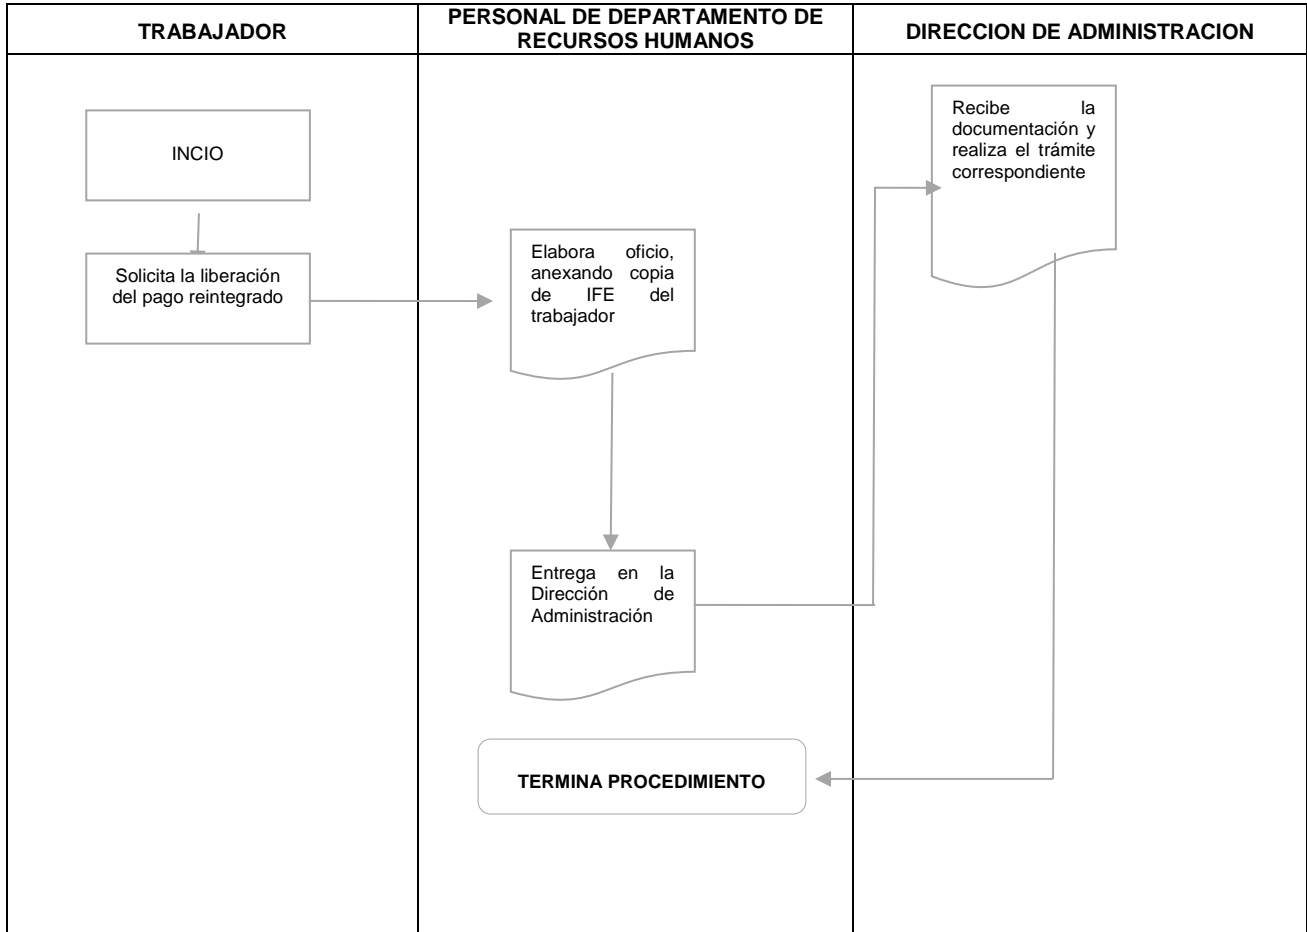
| TRABAJADOR | PERSONAL DE DEPARTAMENTO DE RECURSOS HUMANOS | DIRECCION DE ADMINISTRACION |
|---|---|---|

INCIO

Solicita la liberación del pago reintegrado

Elabora oficio, anexando copia de IFE del trabajador

Entrega en la Dirección de Administración

TERMINA PROCEDIMIENTO

Recibe la documentación y realiza el trámite correspondiente